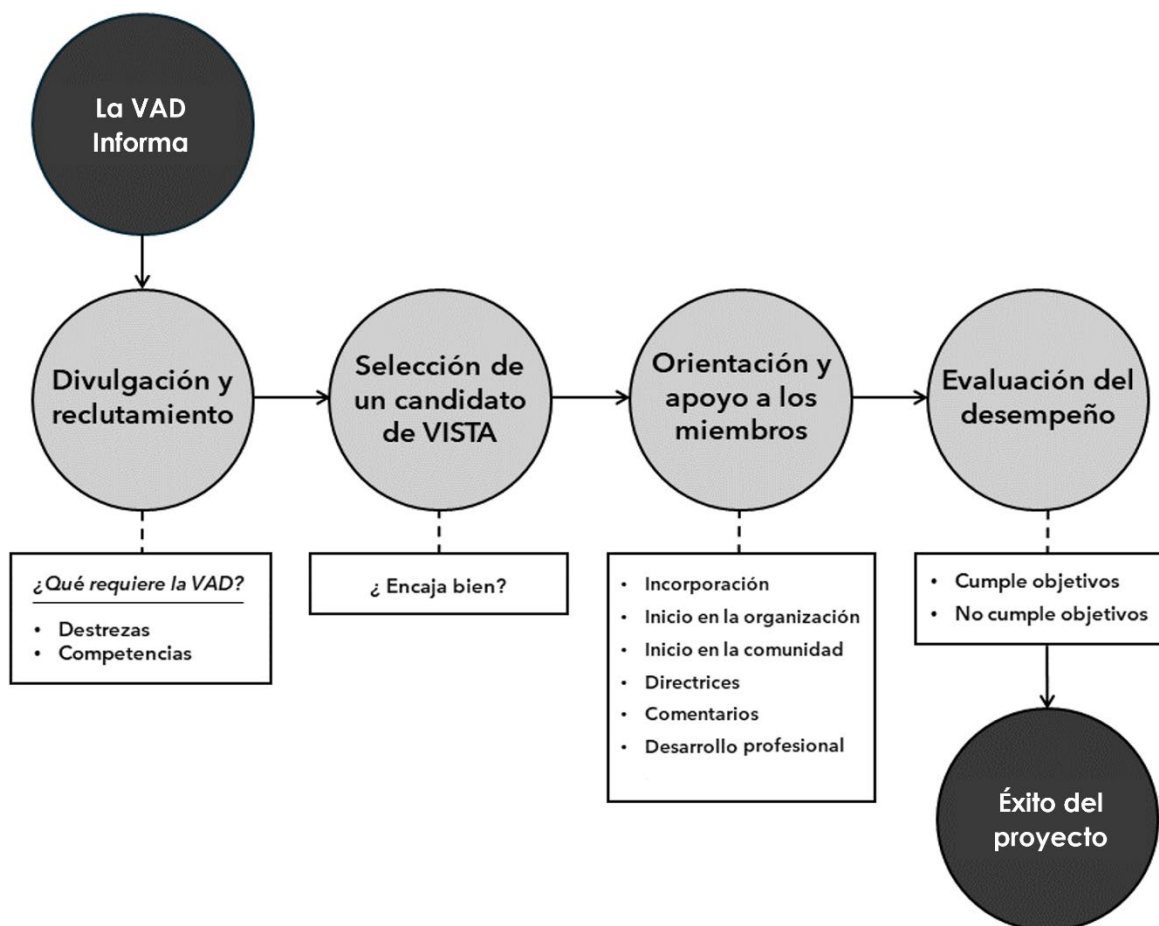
La VAD Informa

Divulgación y reclutamiento

¿Qué requiere la VAD?

- Destrezas
- Competencias

Selección de un candidato de VISTA

¿ Encaja bien?

Orientación y apoyo a los miembros

- Incorporación
- Inicio en la organización
- Inicio en la comunidad
- Directrices
- Comentarios
- Desarrollo profesional

Evaluación del desempeño

- Cumple objetivos
- No cumple objetivos

Éxito del proyecto